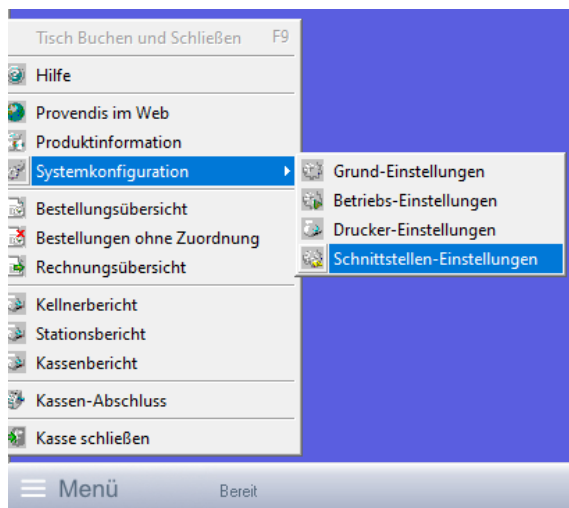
Tisch Buchen und Schließen F9
Hilfe
Provendis im Web
Produktinformation
Systemkonfiguration
Bestellungsübersicht
Bestellungen ohne Zuordnung
Rechnungsübersicht
Kellnerbericht
Stationsbericht
Kassenbericht
Kassen-Abschluss
Kasse schließen

Grund-Einstellungen
Betriebs-Einstellungen
Drucker-Einstellungen
Schnittstellen-Einstellungen

Menü
Bereit